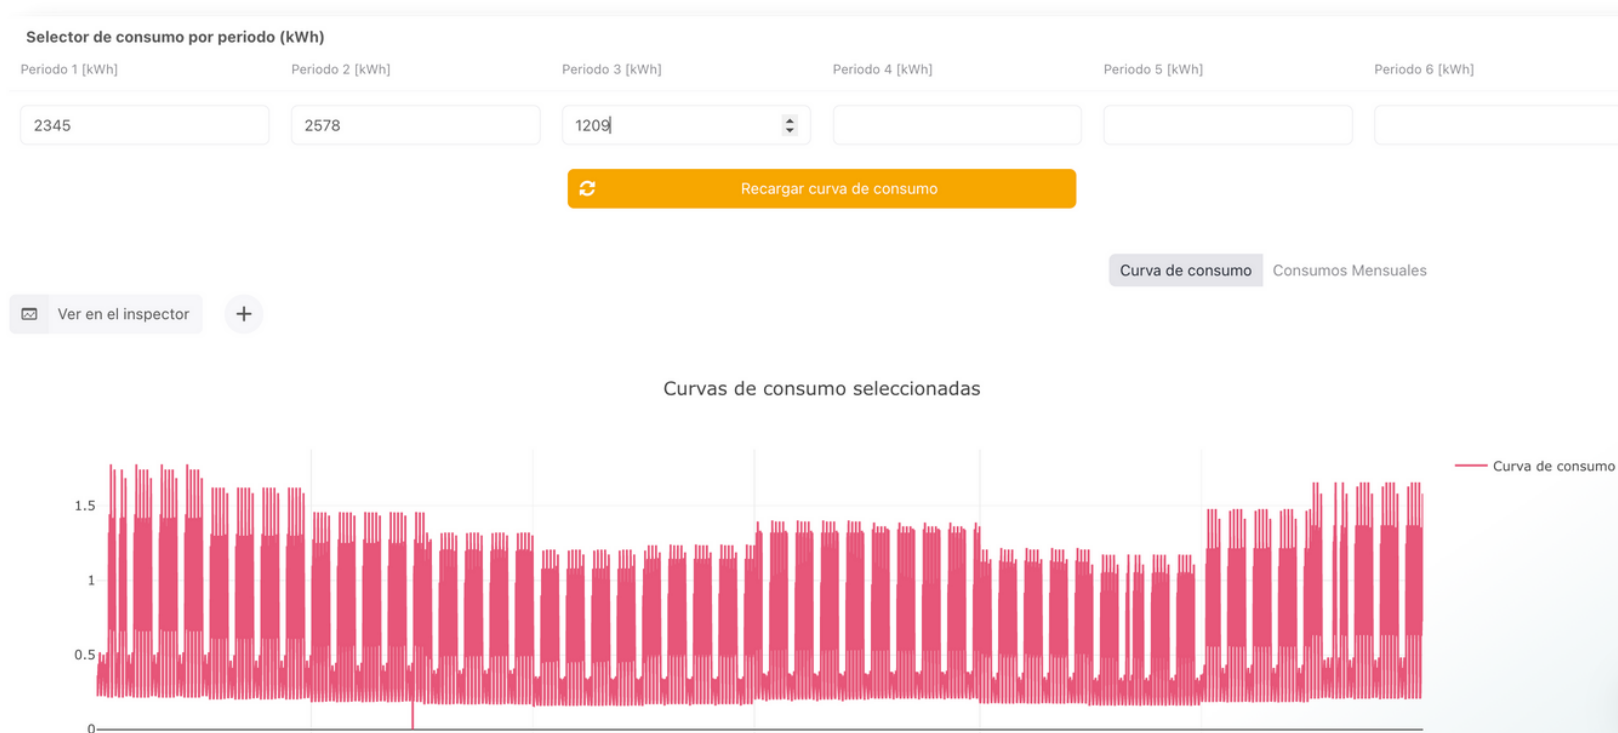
Selector de consumo por periodo (kWh)

Periodo 1 [kWh]

Periodo 2 [kWh]

Periodo 3 [kWh]

Periodo 4 [kWh]

Periodo 5 [kWh]

Periodo 6 [kWh]

2345

2578

1209

Recargar curva de consumo

Curva de consumo

Consumos Mensuales

Ver en el inspector

+

Curvas de consumo seleccionadas

Curva de consumo

1.5

1

0.5

0